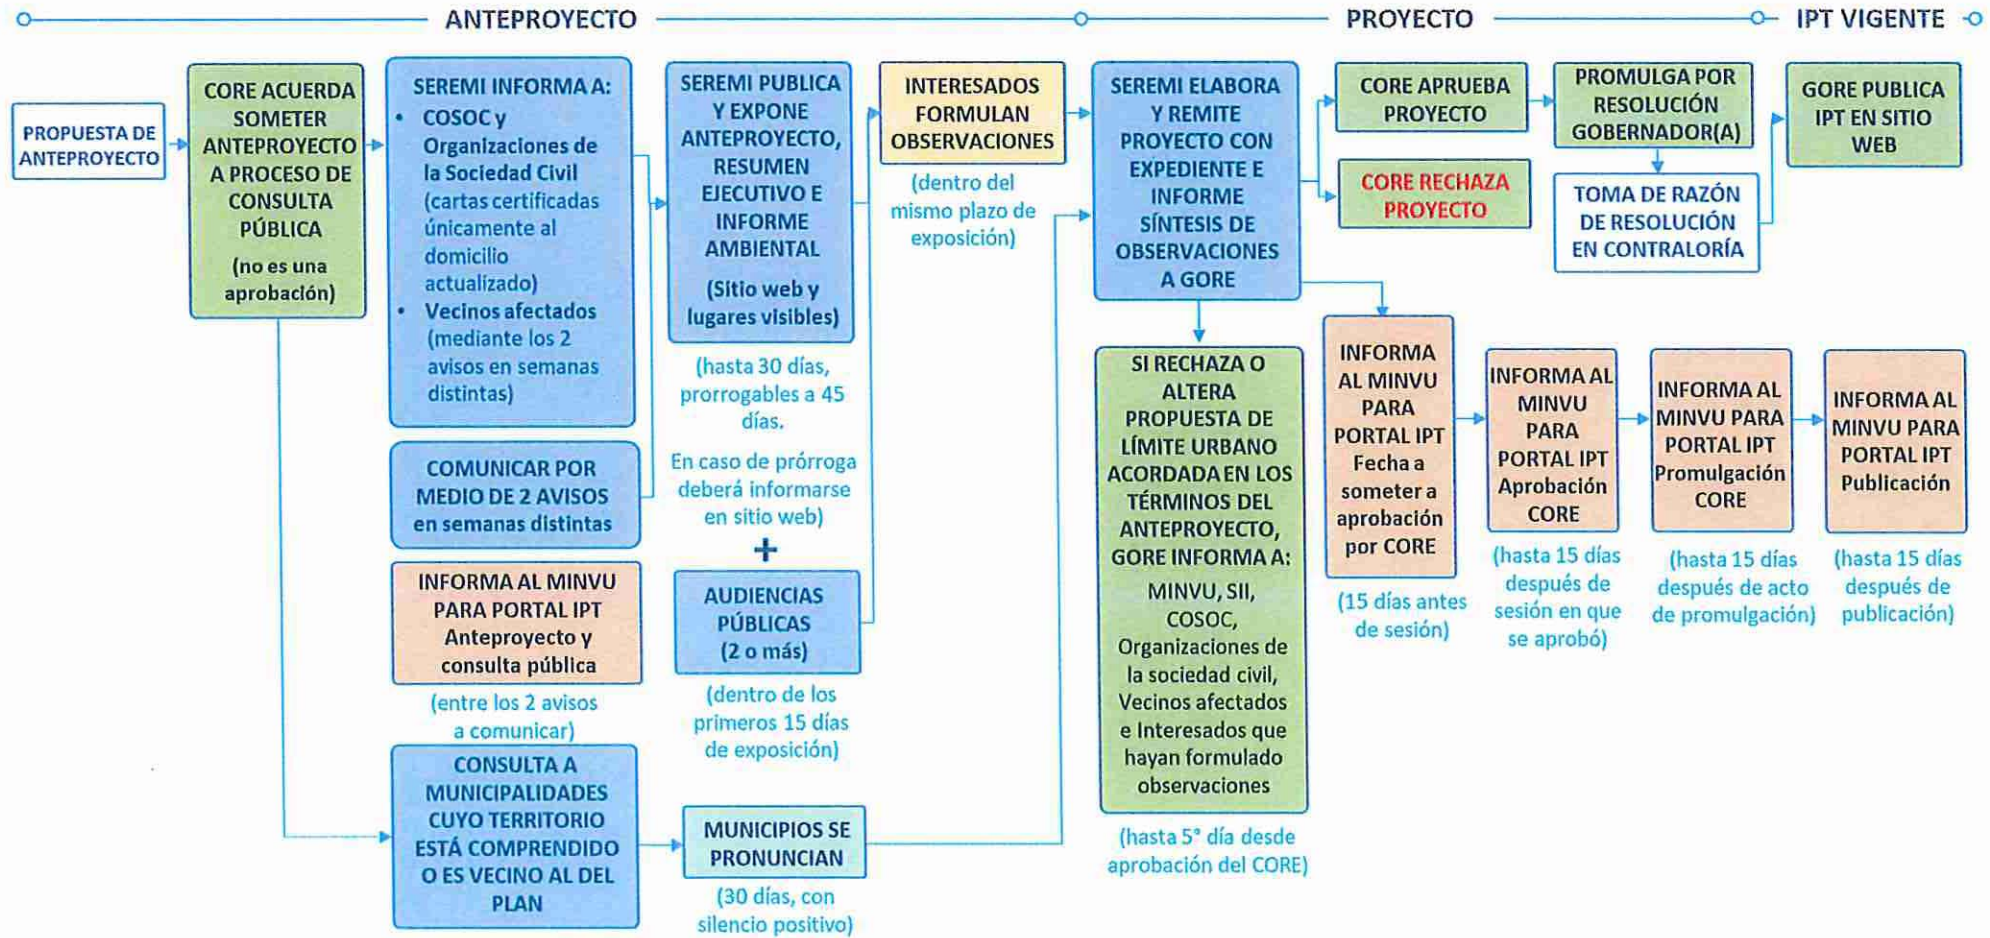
ANTEPROYECTO

PROYECTO

IPT VIGENTE

PROPUESTA DE ANTEPROYECTO

CORE ACUERDA SOMETER ANTEPROYECTO A PROCESO DE CONSULTA PÚBLICA
(no es una aprobación)

SEREMI INFORMA A:
• COSOC y Organizaciones de la Sociedad Civil (cartas certificadas únicamente al domicilio actualizado)
• Vecinos afectados (mediante los 2 avisos en semanas distintas)

COMUNICAR POR MEDIO DE 2 AVISOS en semanas distintas

INFORMA AL MINVU PARA PORTAL IPT Anteproyecto y consulta pública
(entre los 2 avisos a comunicar)

CONSULTA A MUNICIPALIDADES CUYO TERRITORIO ESTÁ COMPRENDIDO O ES VECINO AL DEL PLAN

SEREMI PUBLICA Y EXPONE ANTEPROYECTO, RESUMEN EJECUTIVO E INFORME AMBIENTAL
(Sitio web y lugares visibles)
(hasta 30 días, prorrogables a 45 días.
En caso de prórroga deberá informarse en sitio web)
+

AUDIENCIAS PÚBLICAS (2 o más)
(dentro de los primeros 15 días de exposición)

MUNICIPIOS SE PRONUNCIAN
(30 días, con silencio positivo)

INTERESADOS FORMULAN OBSERVACIONES
(dentro del mismo plazo de exposición)

SEREMI ELABORA Y REMITE PROYECTO CON EXPEDIENTE E INFORME SÍNTESIS DE OBSERVACIONES A GORE

SI RECHAZA O ALTERA PROPUESTA DE LÍMITE URBANO ACORDADA EN LOS TÉRMINOS DEL ANTEPROYECTO, GORE INFORMA A:
MINVU, SII, COSOC, Organizaciones de la sociedad civil, Vecinos afectados e Interesados que hayan formulado observaciones
(hasta 5° día desde aprobación del CORE)

CORE APRUEBA PROYECTO

CORE RECHAZA PROYECTO

PROMULGA POR RESOLUCIÓN GOBERNADOR(A)

TOMA DE RAZÓN DE RESOLUCIÓN EN CONTRALORÍA

GORE PUBLICA IPT EN SITIO WEB

INFORMA AL MINVU PARA PORTAL IPT Fecha a someter a aprobación por CORE
(15 días antes de sesión)

INFORMA AL MINVU PARA PORTAL IPT Aprobación CORE
(hasta 15 días después de sesión en que se aprobó)

INFORMA AL MINVU PARA PORTAL IPT Promulgación CORE
(hasta 15 días después de acto de promulgación)

INFORMA AL MINVU PARA PORTAL IPT Publicación
(hasta 15 días después de publicación)